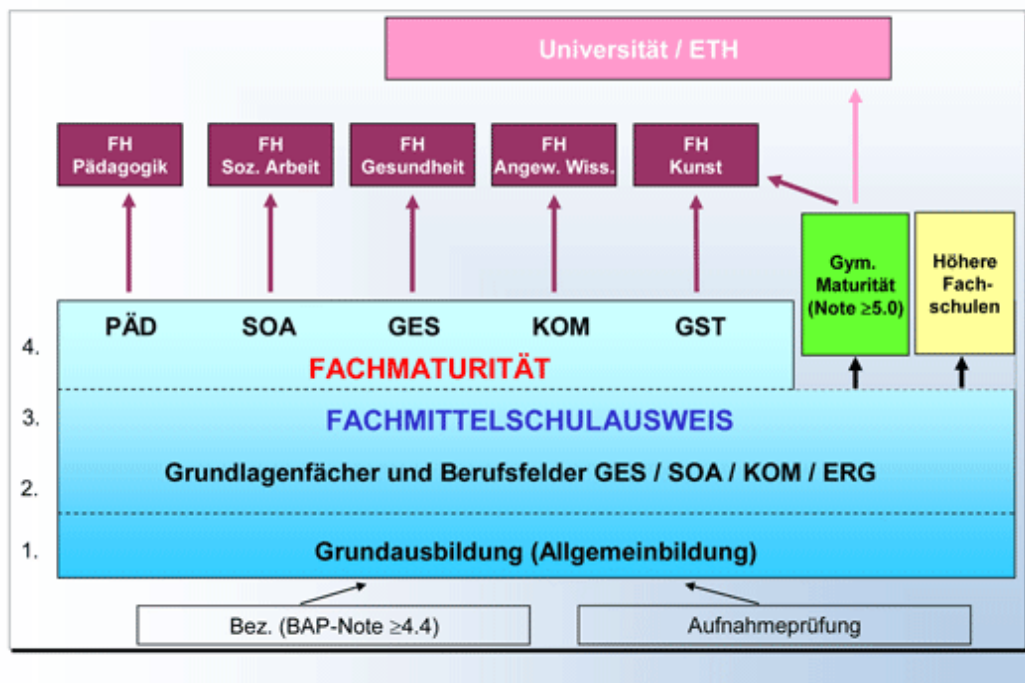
Universität / ETH

FH Pädagogik

FH Soz. Arbeit

FH Gesundheit

FH Angew. Wiss.

FH Kunst

Gym. Maturität (Note ≥5.0)

Höhere Fachschulen

PÄD SOA GES KOM GST

4.

FACHMATURITÄT

3.

FACHMITTELSCHULAUSWEIS

Grundlagenfächer und Berufsfelder GES / SOA / KOM / ERG

2.

1.

Grundausbildung (Allgemeinbildung)

Bez. (BAP-Note ≥4.4)

Aufnahmeprüfung